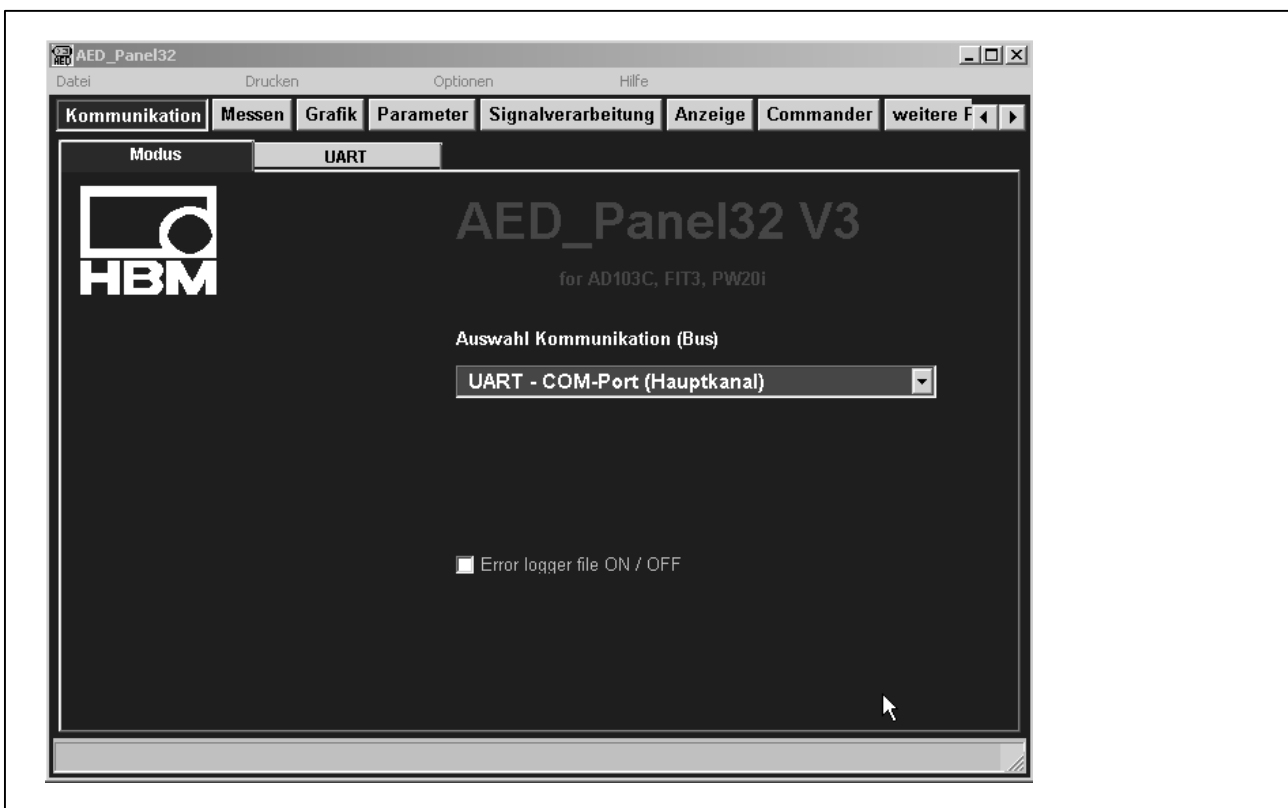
AED_Panel32

Datei Drucken Optionen Hilfe

Kommunikation Messen Grafik Parameter Signalverarbeitung Anzeige Commander weitere F

Modus UART

HBM

AED_Panel32 V3

for AD103C, FIT3, PW20i

Auswahl Kommunikation (Bus)

UART - COM-Port (Hauptkanal)

Error logger file ON / OFF